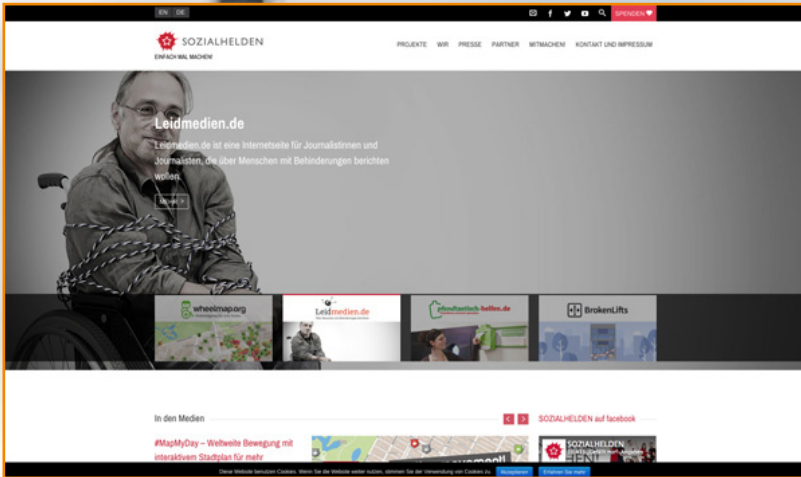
EN DE

SPENDEN

SOZIALHELDEN
EINFACH MAL MACHEN!

PROJEKTE WIR PRESSE PARTNER MITMACHEN! KONTAKT UND IMPRESSUM

Leidmedien.de

Leidmedien.de ist eine Internetseite für Journalistinnen und Journalisten, die über Menschen mit Behinderungen berichten wollen.

Mehr

wheelmap.org

Leidmedien.de

pfandtastisch-helfen.de

BrokenLifts

In den Medien

#MapMyDay – Weltweite Bewegung mit interaktivem Stadtplan für mehr

SOZIALHELDEN auf facebook

SOZIALHELDEN

Diese Website benutzen Cookies. Wenn Sie die Website weiter nutzen, stimmen Sie der Verwendung von Cookies zu. Akzeptieren Erfahren Sie mehr